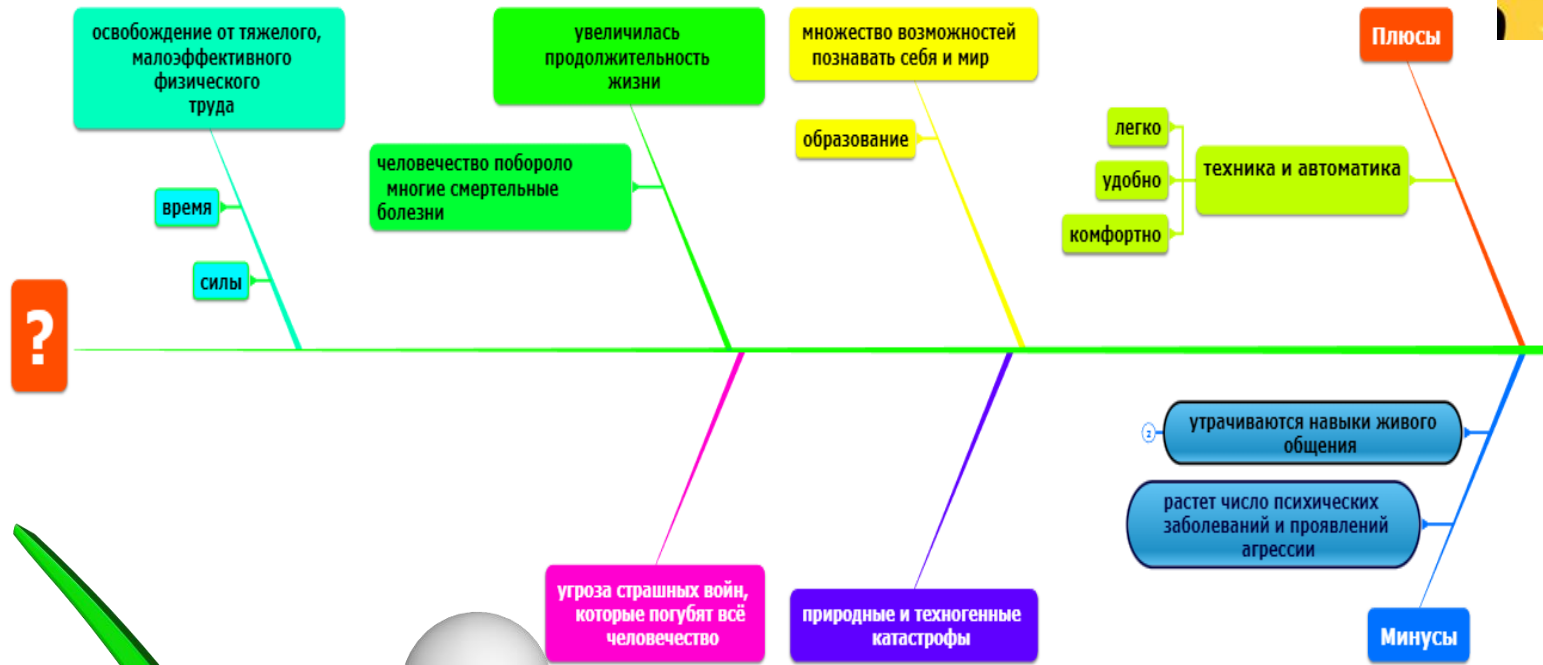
освобождение от тяжелого, малоэффективного физического труда

увеличилась продолжительность жизни

множество возможностей познавать себя и мир

Плюсы

время

силы

человечество побороло многие смертельные болезни

образование

легко

удобно

комфортно

техника и автоматика

?

2

утрачиваются навыки живого общения

растет число психических заболеваний и проявлений агрессии

угроза страшных войн, которые погубят всё человечество

природные и техногенные катастрофы

Минусы